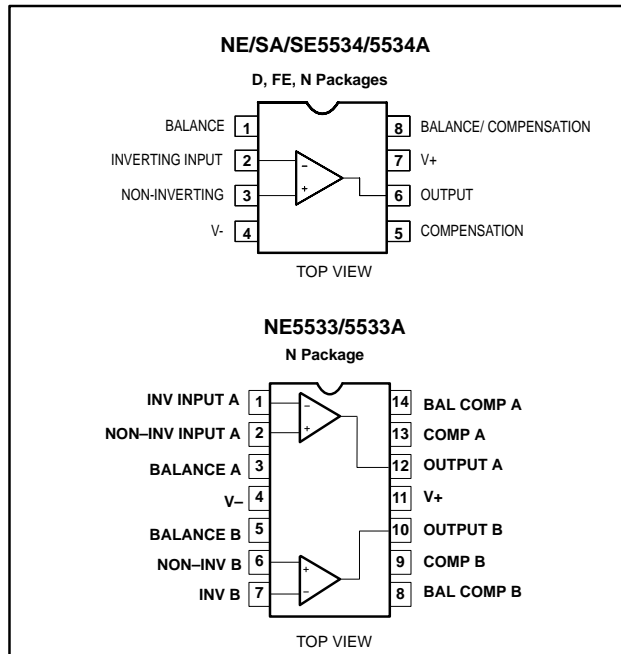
NE/SA/SE5534/5534A

D, FE, N Packages

BALANCE 1
INVERTING INPUT 2
NON-INVERTING 3
V- 4

8 BALANCE/ COMPENSATION
7 V+
6 OUTPUT
5 COMPENSATION

–
+

TOP VIEW

NE5533/5533A

N Package

INV INPUT A 1
NON–INV INPUT A 2
BALANCE A 3
V– 4
BALANCE B 5
NON–INV B 6
INV B 7

14 BAL COMP A
13 COMP A
12 OUTPUT A
11 V+
10 OUTPUT B
9 COMP B
8 BAL COMP B

–
+
+
–

TOP VIEW